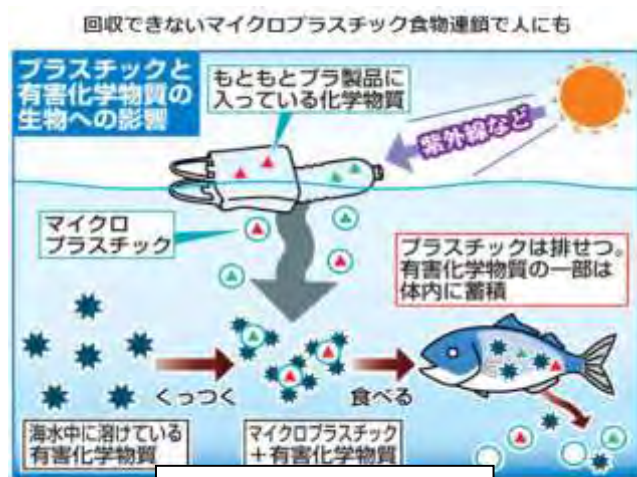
回収できないマイクロプラスチック食物連鎖で人にも

プラスチックと有害化学物質の生物への影響

もともとプラ製品に入っている化学物質

紫外線など

マイクロプラスチック

プラスチックは排せつ。有害化学物質の一部は体内に蓄積

くっつく

食べる

海水中に溶けている有害化学物質

マイクロプラスチック＋有害化学物質